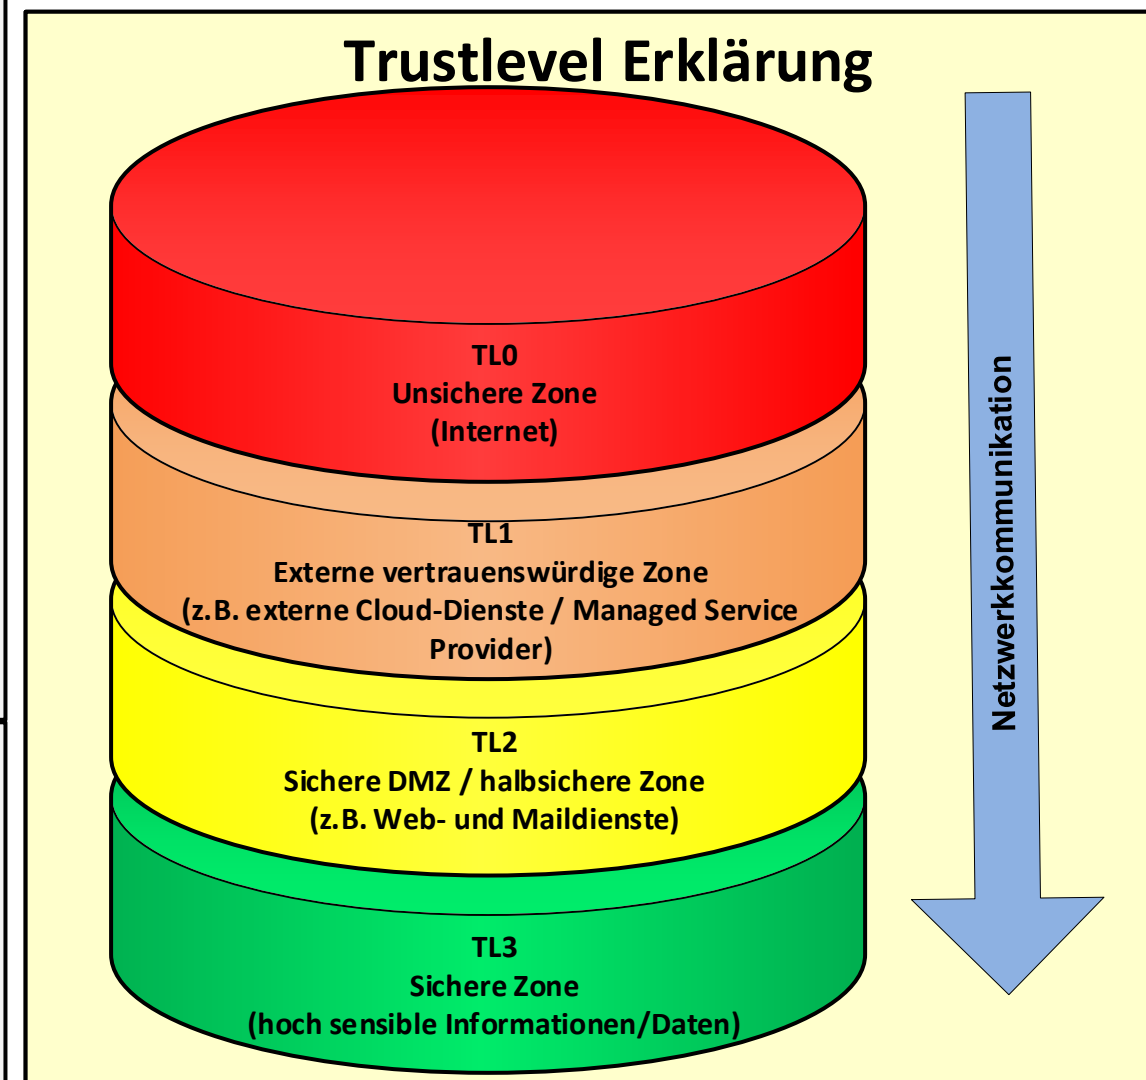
Trustlevel Erklärung

TL0
Unsichere Zone
(Internet)

TL1
Externe vertrauenswürdige Zone
(z.B. externe Cloud-Dienste / Managed Service Provider)

TL2
Sichere DMZ / halbsichere Zone
(z.B. Web- und Maildienste)

TL3
Sichere Zone
(hoch sensible Informationen/Daten)

Netzwerkkommunikation